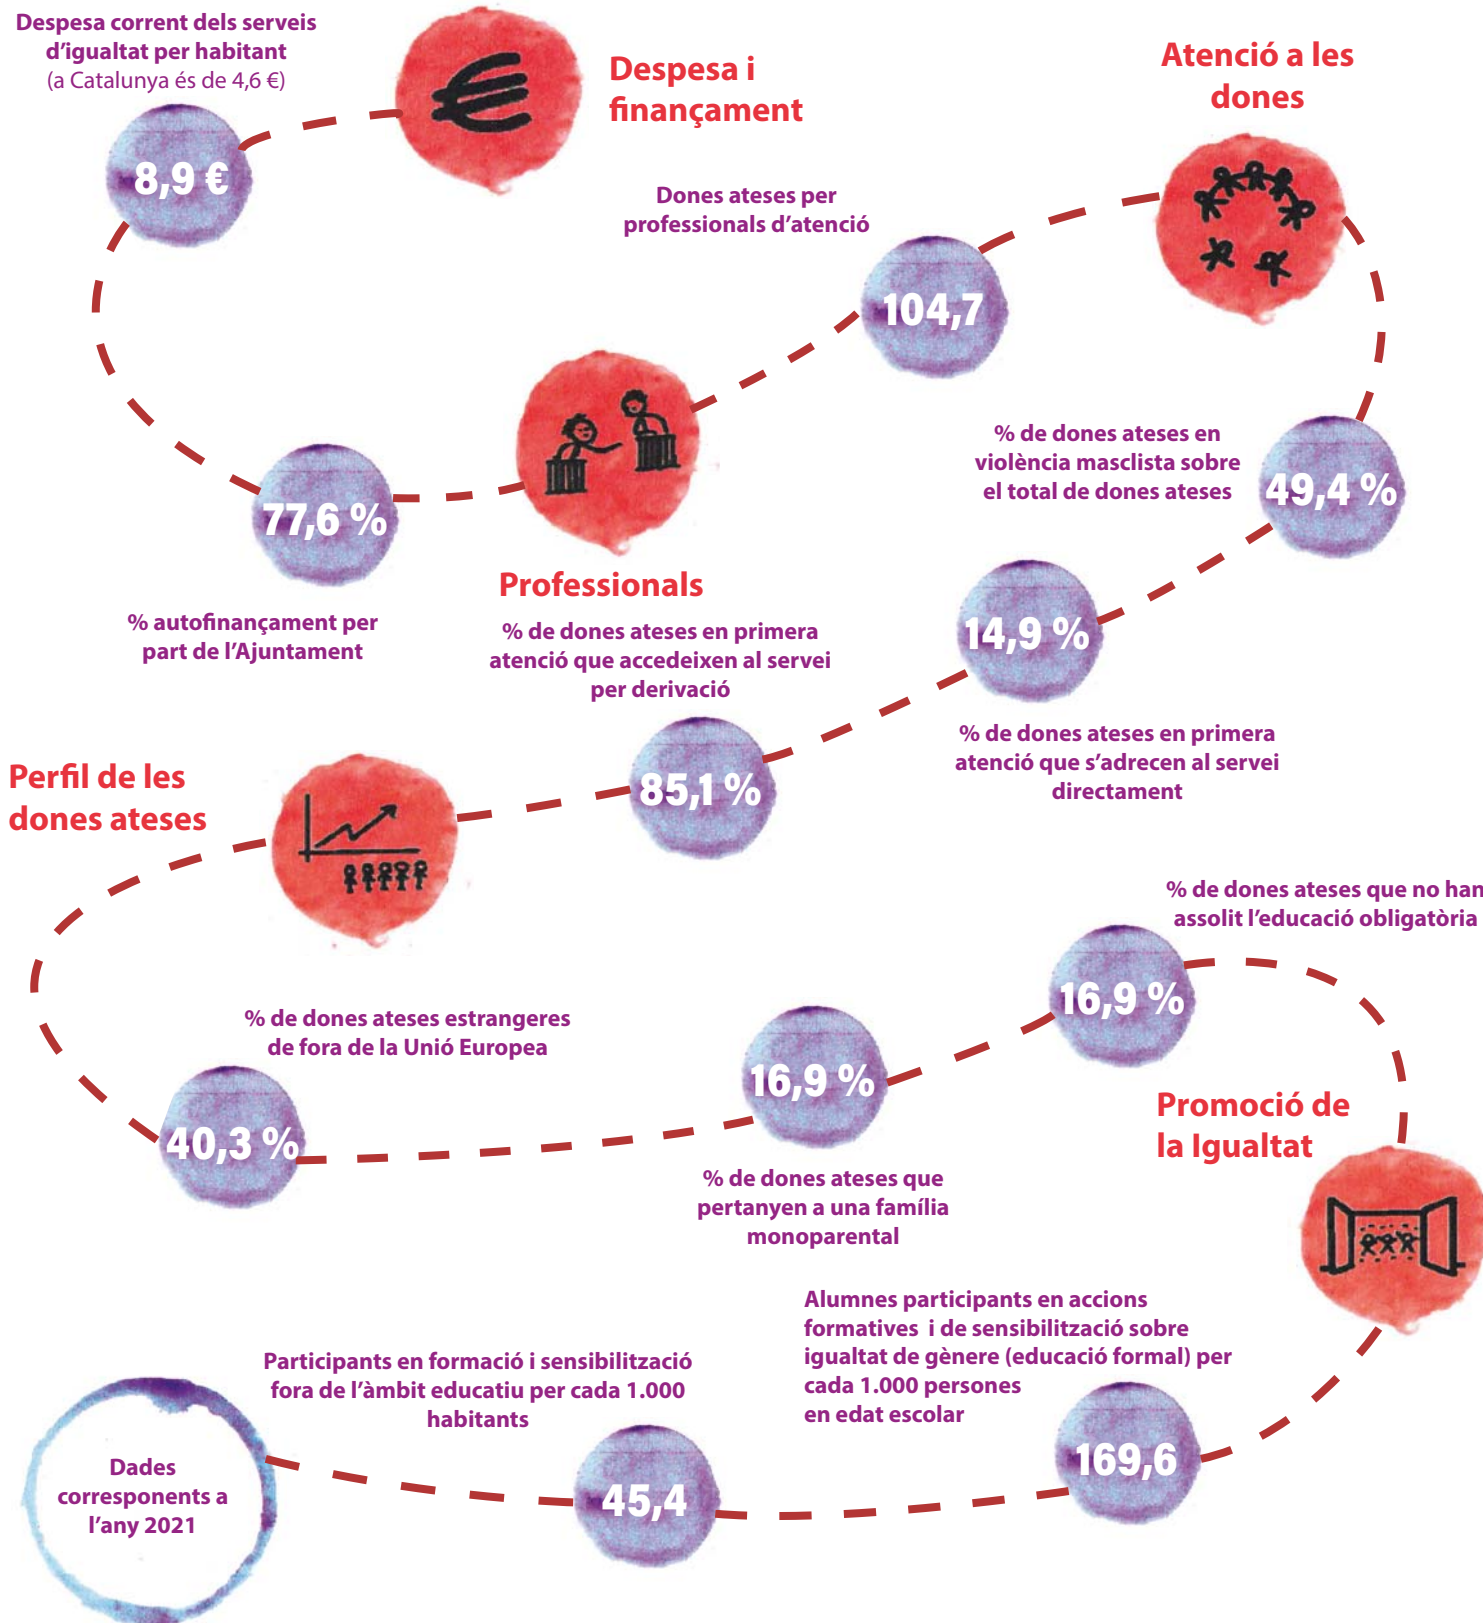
Despesa corrent dels serveis d'igualtat per habitant
(a Catalunya és de 4,6 €)

8,9 €

€

Despesa i finançament

Atenció a les dones

Dones ateses per professionals d'atenció

104,7

77,6 %

% autofinançament per part de l'Ajuntament

Professionals

% de dones ateses en primera atenció que accedeixen al servei per derivació

% de dones ateses en violència masclista sobre el total de dones ateses

49,4 %

14,9 %

% de dones ateses en primera atenció que s'adrecen al servei directament

Perfil de les dones ateses

85,1 %

% de dones ateses que no han assolit l'educació obligatòria

16,9 %

% de dones ateses estrangeres de fora de la Unió Europea

16,9 %

40,3 %

Promoció de la Igualtat

% de dones ateses que pertanyen a una família monoparental

Alumnes participants en accions formatives i de sensibilització sobre igualtat de gènere (educació formal) per cada 1.000 persones en edat escolar

Participants en formació i sensibilització fora de l'àmbit educatiu per cada 1.000 habitants

Dades corresponents a l'any 2021

45,4

169,6